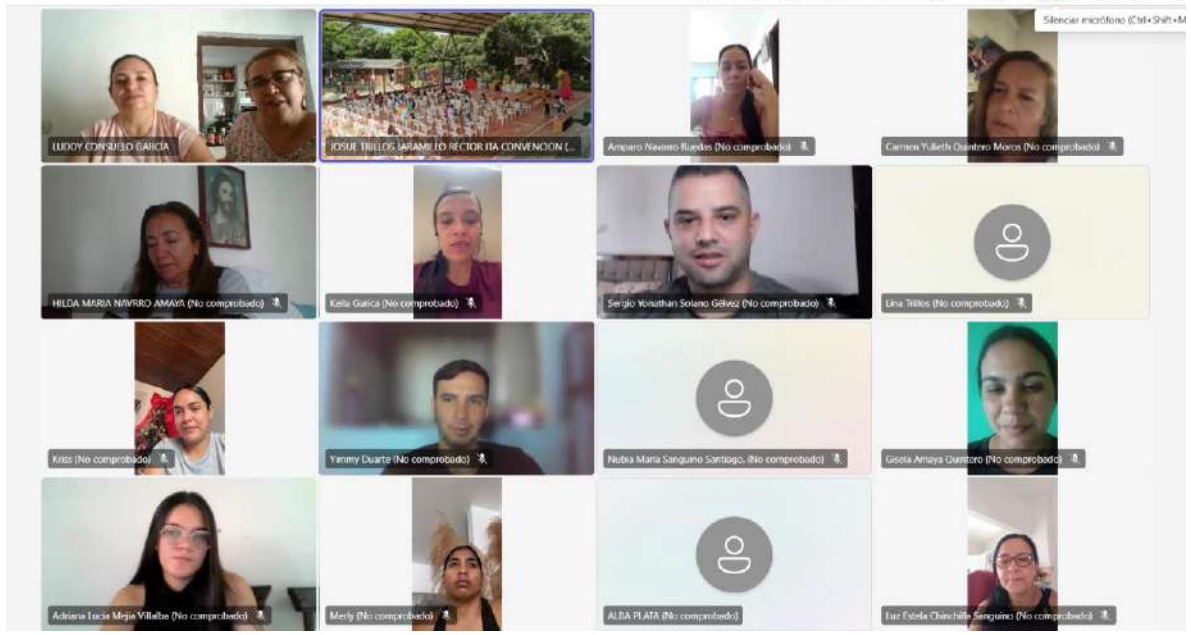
Silenciar micrófono (Ctrl+Shift+M

LUDDY CONSUELO GARCIA

JOSUE TRILLOS JARAMILLO RECTOR IIA CONVENCION (...

Amparo Navarro Ruedas (No comprobado)

Carmen Yulieth Quintero Moros (No comprobado)

HILDA MARIA NAVRRO AMAYA (No comprobado)

Keila Garica (No comprobado)

Sergio Yonathan Solano Gélvez (No comprobado)

Lina Trillos (No comprobado)

Kriss (No comprobado)

Yimmy Duarte (No comprobado)

Nubia Maria Sanguino Santiago. (No comprobado)

Gisela Amaya Quintero (No comprobado)

Adriana Lucia Mejia Villalba (No comprobado)

Merly (No comprobado)

ALBA PLATA (No comprobado)

Luz Estela Chinchilla Sanguino (No comprobado)